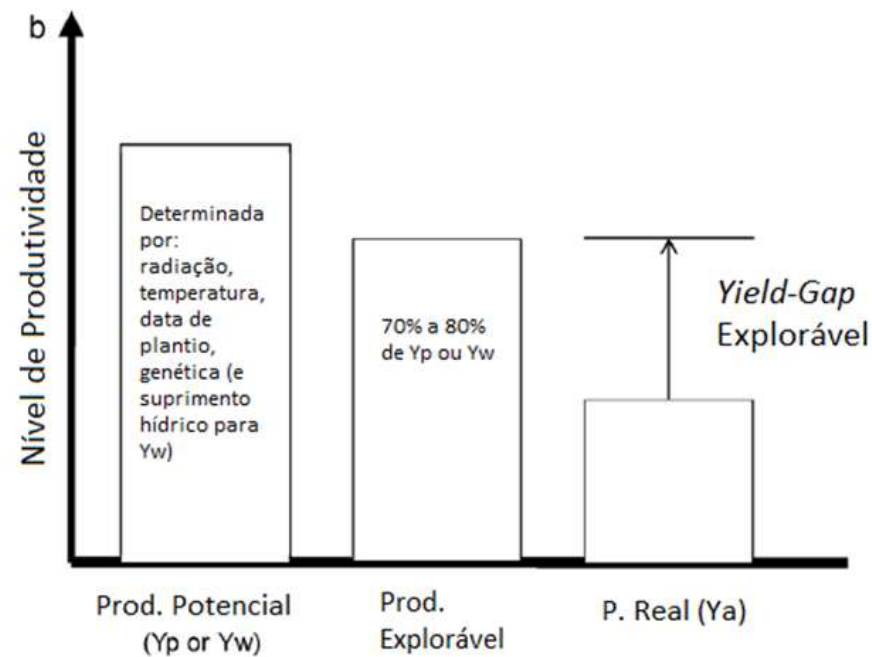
b

Nível de Produtividade

Determinada por: radiação, temperatura, data de plantio, genética (e suprimento hídrico para Yw)

70% a 80% de Yp ou Yw

*Yield-Gap* Explorável

Prod. Potencial (Yp or Yw)

Prod. Explorável

P. Real (Ya)